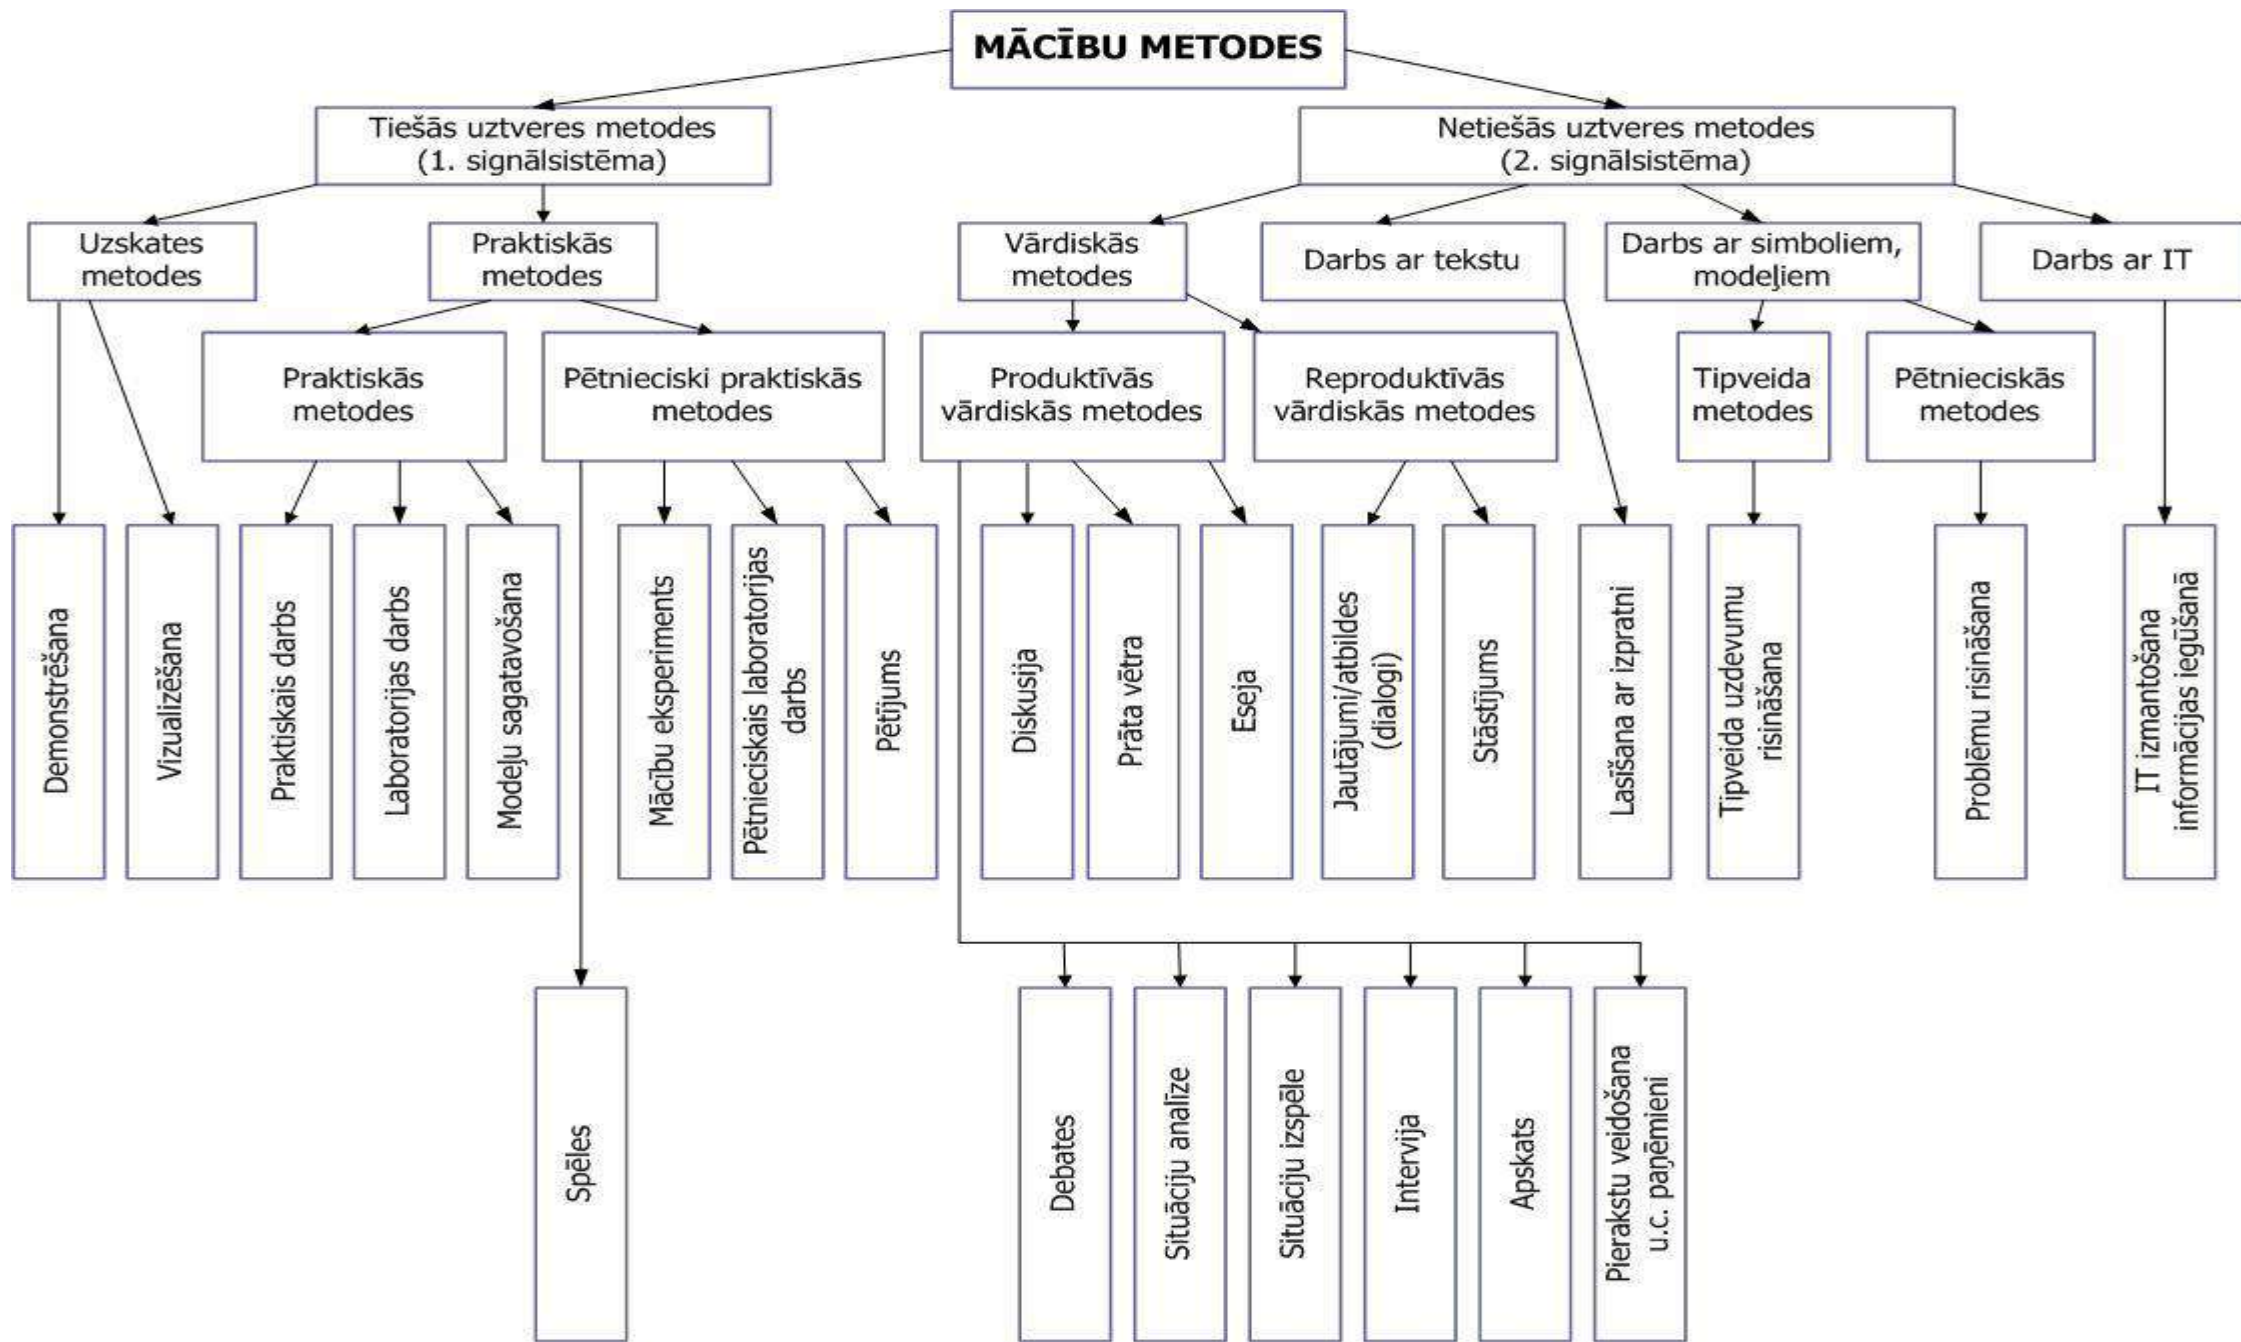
MĀCĪBU METODES

Tiešās uztveres metodes (1. signālsistēma)

Netiešās uztveres metodes (2. signālsistēma)

Uzskates metodes

Praktiskās metodes

Vārdiskās metodes

Darbs ar tekstu

Darbs ar simboliem, modeļiem

Darbs ar IT

Praktiskās metodes

Pētnieciski praktiskās metodes

Produktīvās vārdiskās metodes

Reproduktīvās vārdiskās metodes

Tipveida metodes

Pētnieciskās metodes

Demonstrēšana

Vizualizēšana

Praktiskais darbs

Laboratorijas darbs

Modeļu sagatavošana

Mācību eksperiments

Pētnieciskais laboratorijas darbs

Pētījums

Diskusija

Prāta vētra

Eseja

Jautājumi/atbildes (dialogi)

Stāstījums

Lasīšana ar izpratni

Tipveida uzdevumu risināšana

Problēmu risināšana

IT izmantošana informācijas iegūšanā

Spēles

Debates

Situāciju analīze

Situāciju izspēle

Intervija

Apskats

Pierakstu veidošana u.c. paņēmieni